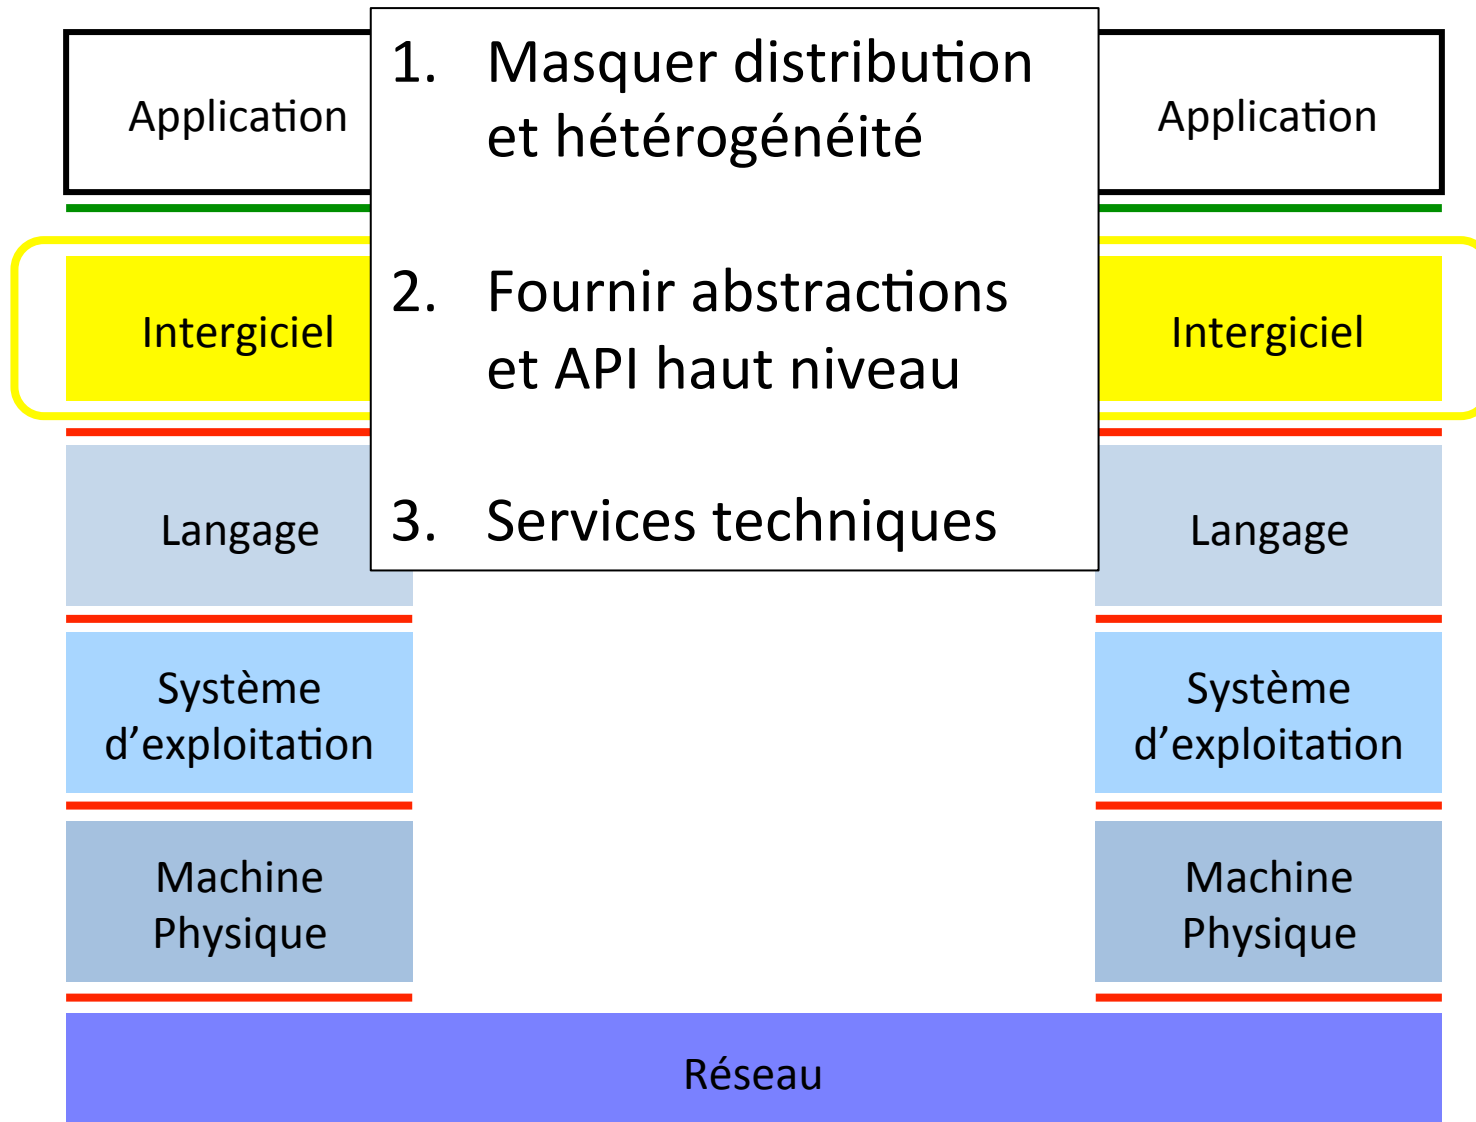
Application

Intergiciel

Langage

Système d'exploitation

Machine Physique

1. Masquer distribution et hétérogénéité

2. Fournir abstractions et API haut niveau

3. Services techniques

Application

Intergiciel

Langage

Système d'exploitation

Machine Physique

Réseau